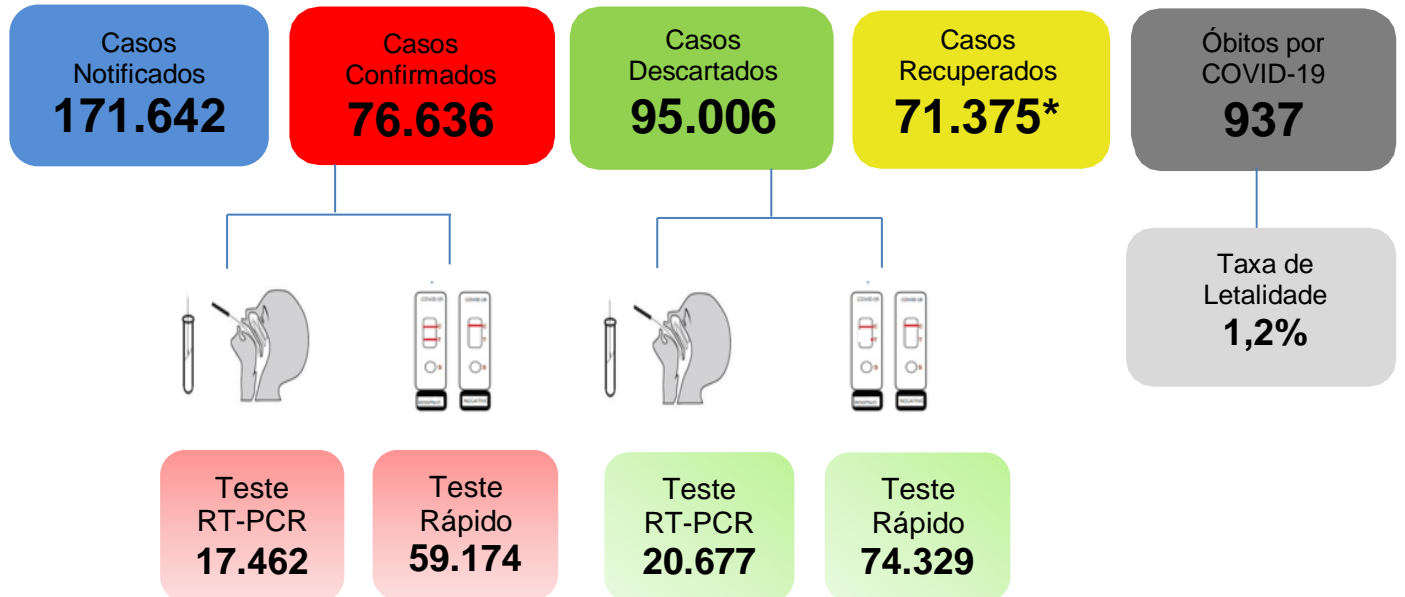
Casos Notificados
171.642

Casos Confirmados
76.636

Casos Descartados
95.006

Casos Recuperados
71.375*

Óbitos por COVID-19
937

Taxa de Letalidade
1,2%

Teste RT-PCR
17.462

Teste Rápido
59.174

Teste RT-PCR
20.677

Teste Rápido
74.329